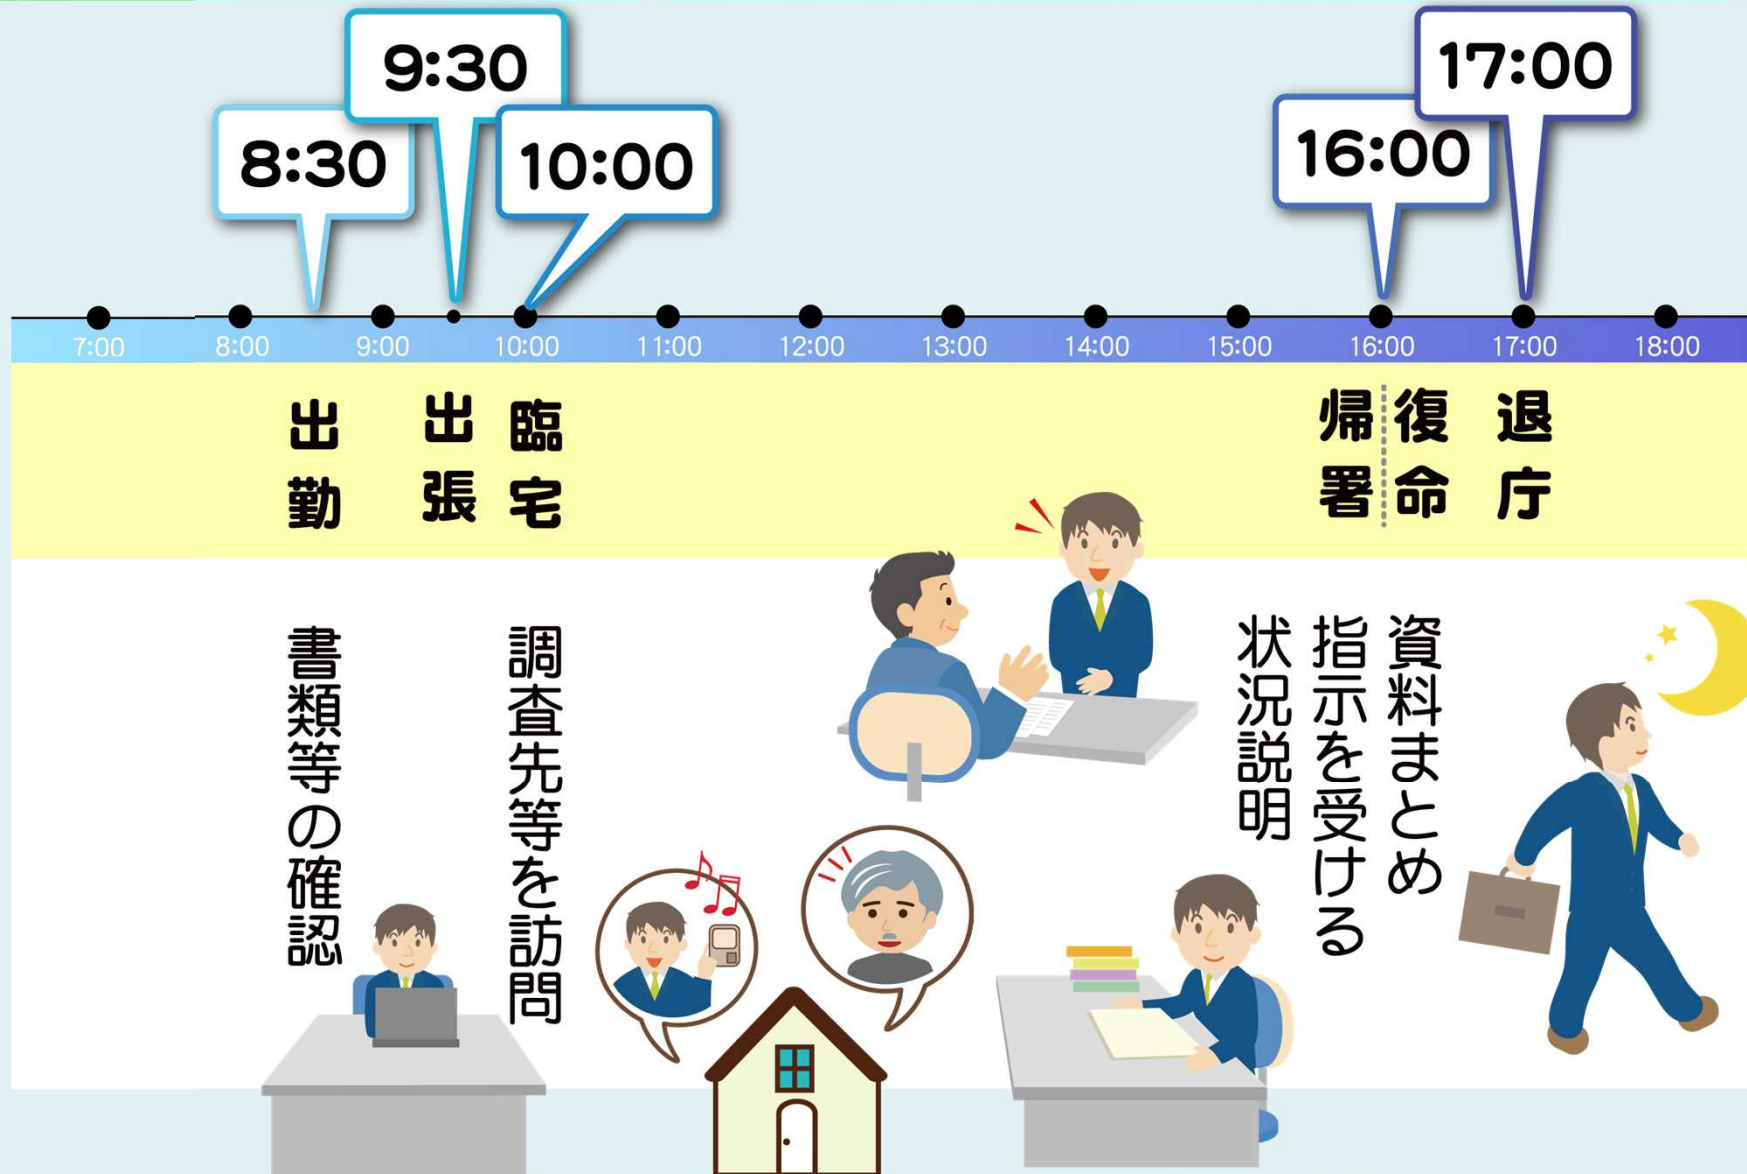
8:30

9:30

10:00

16:00

17:00

7:00 8:00 9:00 10:00 11:00 12:00 13:00 14:00 15:00 16:00 17:00 18:00

出勤

出張

臨宅

帰署

復命

退庁

書類等の確認

調査先等を訪問

資料まとめ

指示を受ける

状況説明